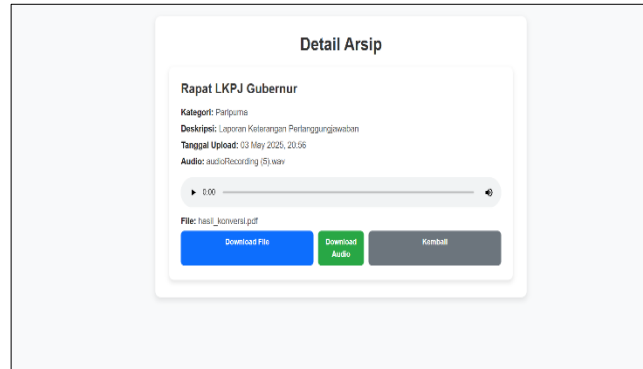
Detail Arsip

Rapat LKPJ Gubernur

Kategori: Paripurna

Deskripsi: Laporan Keterangan Pertanggungjawaban

Tanggal Upload: 03 May 2025, 20:56

Audio: audioRecording (5).wav

0:00

File: hasil_konversi.pdf

Download File

Download Audio

Kembali